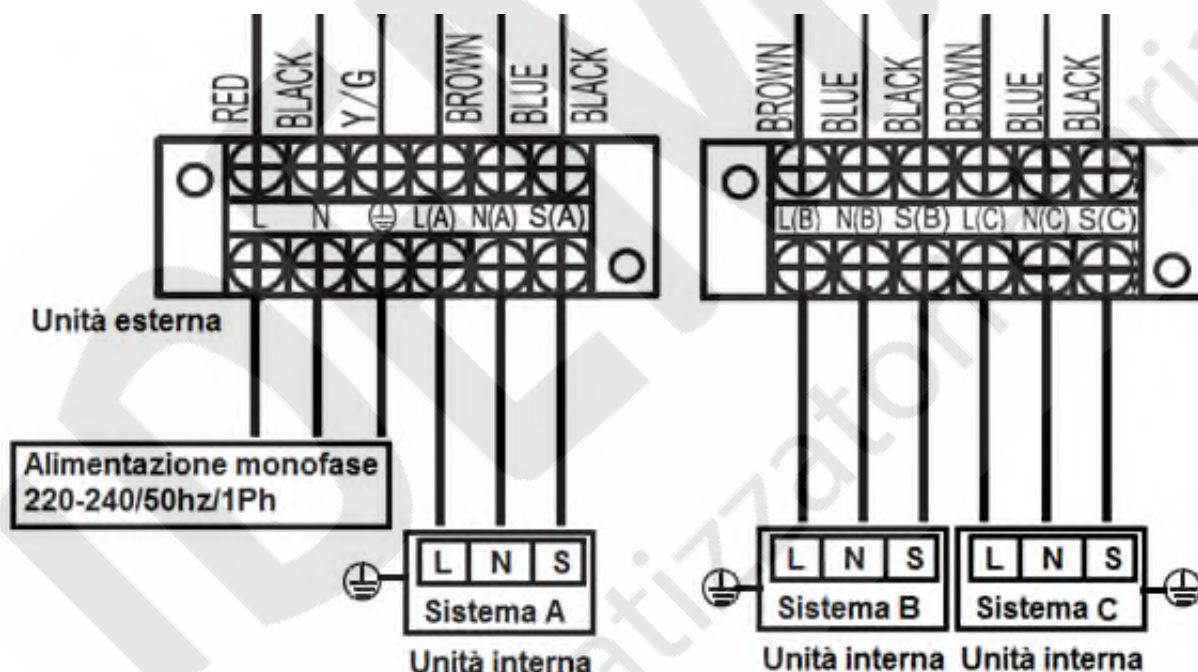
RED BLACK Y/G BROWN BLUE BLACK

L N ⏚ L(A) N(A) S(A)

BROWN BLUE BLACK BROWN BLUE BLACK

L(B) N(B) S(B) L(C) N(C) S(C)

Unità esterna

Alimentazione monofase
220-240/50hz/1Ph

L N S
Sistema A
Unità interna

L N S
Sistema B
Unità interna

L N S
Sistema C
Unità interna